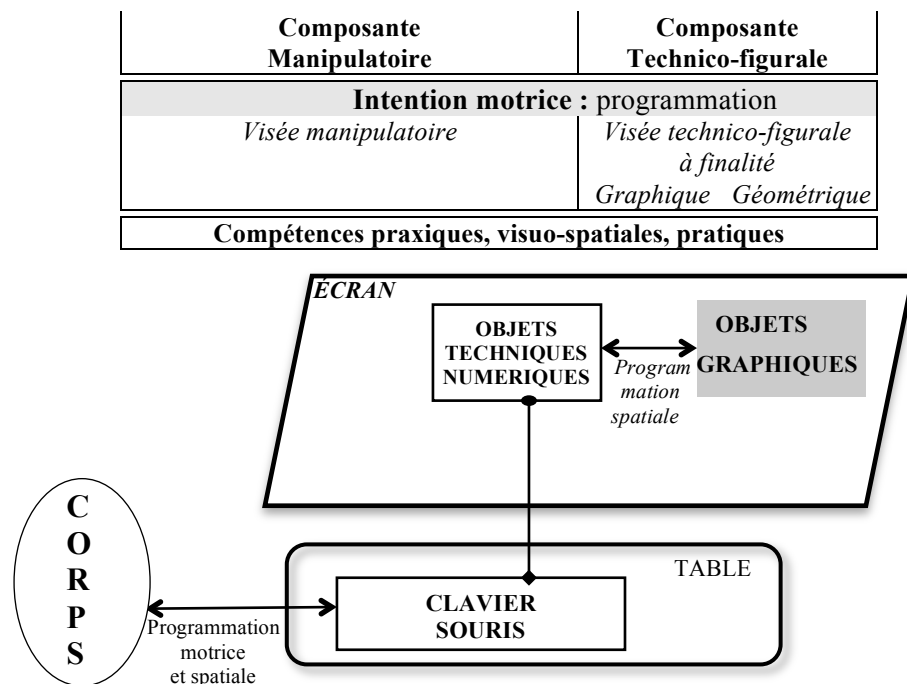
| Composante Manipulatoire | Composante Technico-figurale |
|---|---|

**Intention motrice :** programmation

| *Visée manipulatoire* | *Visée technico-figurale à finalité Graphique Géométrique* |
|---|---|

**Compétences praxiques, visuo-spatiales, pratiques**

*ÉCRAN*

OBJETS TECHNIQUES NUMERIQUES

*Program mation spatiale*

OBJETS GRAPHIQUES

C O R P S

Programmation motrice et spatiale

TABLE

CLAVIER SOURIS